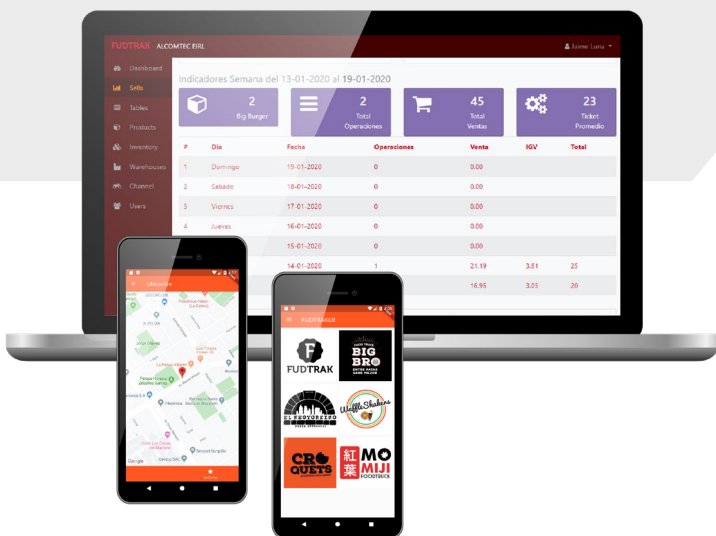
FUDTRAK ALCOMTEC EIRL

Jaime Luna

Dashboard
Sells
Tables
Products
Inventory
Warehouses
Channel
Users

Indicadores Semana del 13-01-2020 al 19-01-2020

2
Big Burger

2
Total
Operaciones

45
Total
Ventas

23
Ticket
Promedio

| # | Día | Fecha | Operaciones | Venta | IGV | Total |
|---|---|---|---|---|---|---|
| 1 | Domingo | 19-01-2020 | 0 | 0.00 | | |
| 2 | Sabado | 18-01-2020 | 0 | 0.00 | | |
| 3 | Viernes | 17-01-2020 | 0 | 0.00 | | |
| 4 | Jueves | 16-01-2020 | 0 | 0.00 | | |
| | | 15-01-2020 | 0 | 0.00 | | |
| | | 14-01-2020 | 1 | 21.19 | 3.81 | 25 |
| | | | | 16.95 | 3.05 | 20 |

Ubicación

Google

FUDTRAKER

FUDTRAK

BIG BRO

EL PROVOREIRO

Waffle Shakers

CRO QUETS

MO MIJI FOODTRUCK